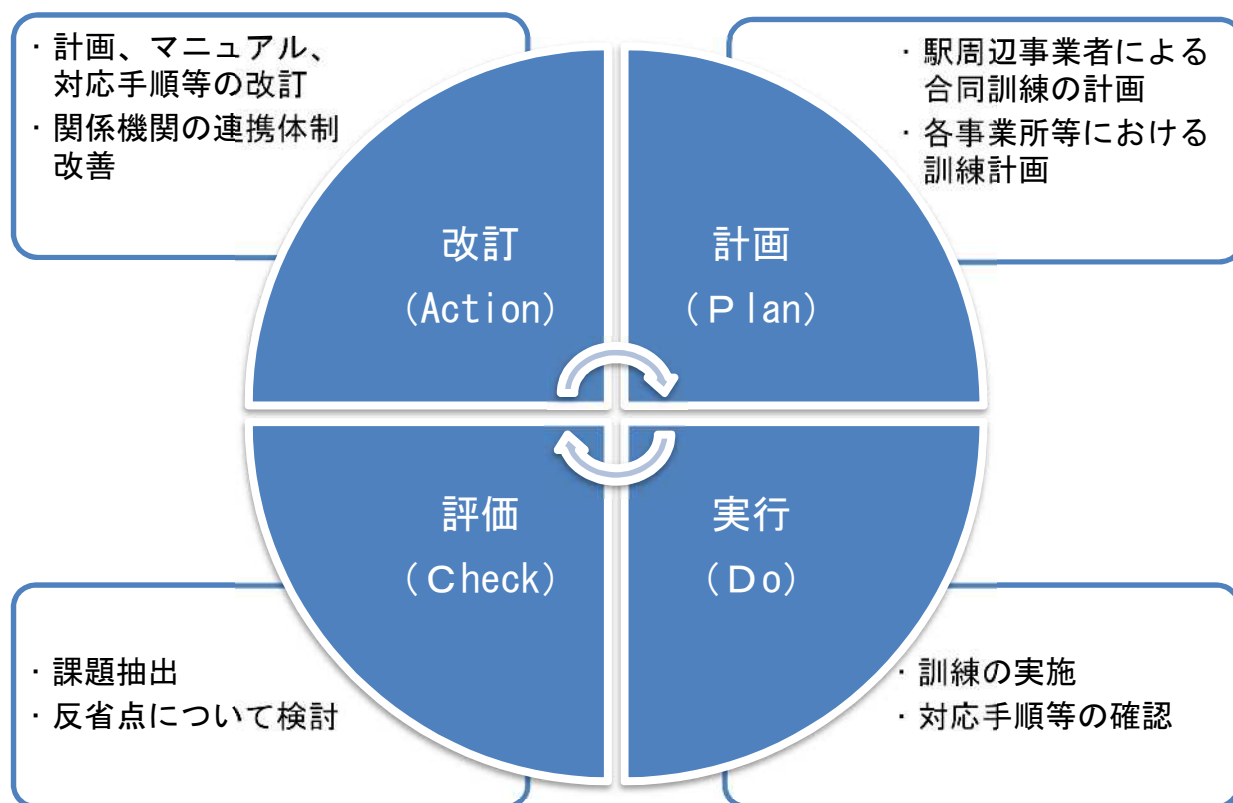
・計画、マニュアル、対応手順等の改訂
・関係機関の連携体制改善

・駅周辺事業者による合同訓練の計画
・各事業所等における訓練計画

改訂
（Action）

計画
（Ｐlan）

評価
（Ｃheck）

実行
（Ｄo）

・課題抽出
・反省点について検討

・訓練の実施
・対応手順等の確認